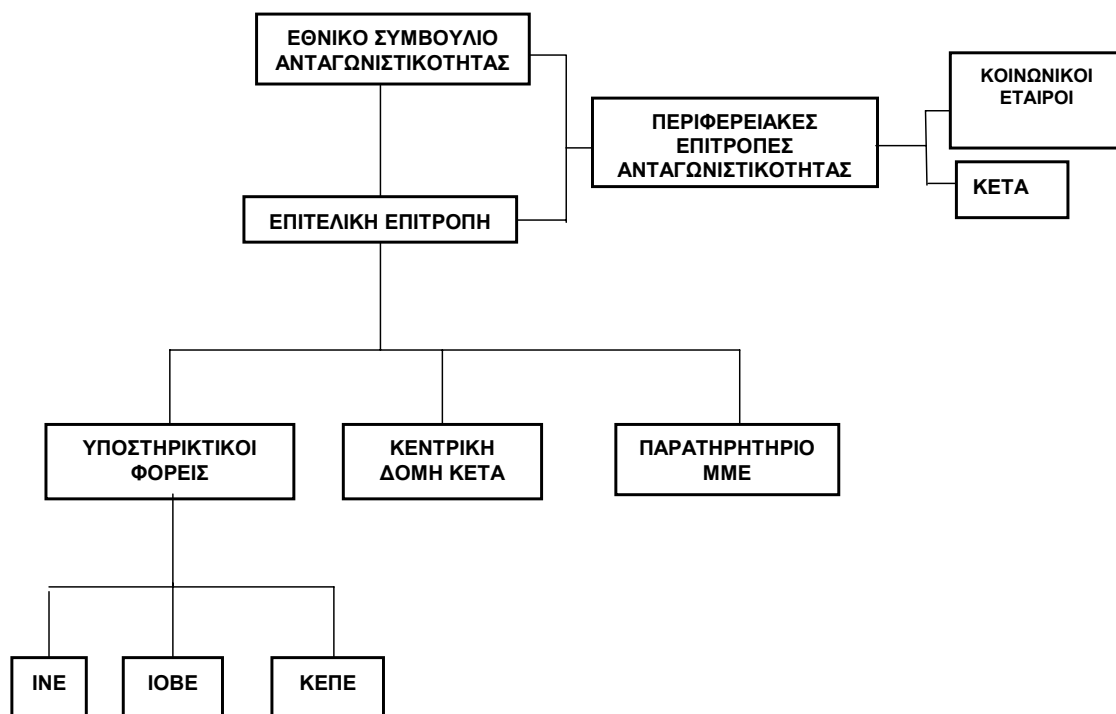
ΕΘΝΙΚΟ ΣΥΜΒΟΥΛΙΟ ΑΝΤΑΓΩΝΙΣΤΙΚΟΤΗΤΑΣ

ΠΕΡΙΦΕΡΕΙΑΚΕΣ ΕΠΙΤΡΟΠΕΣ ΑΝΤΑΓΩΝΙΣΤΙΚΟΤΗΤΑΣ

ΚΟΙΝΩΝΙΚΟΙ ΕΤΑΙΡΟΙ

ΚΕΤΑ

ΕΠΙΤΕΛΙΚΗ ΕΠΙΤΡΟΠΗ

ΥΠΟΣΤΗΡΙΚΤΙΚΟΙ ΦΟΡΕΙΣ

ΚΕΝΤΡΙΚΗ ΔΟΜΗ ΚΕΤΑ

ΠΑΡΑΤΗΡΗΤΗΡΙΟ ΜΜΕ

ΙΝΕ

ΙΟΒΕ

ΚΕΠΕ